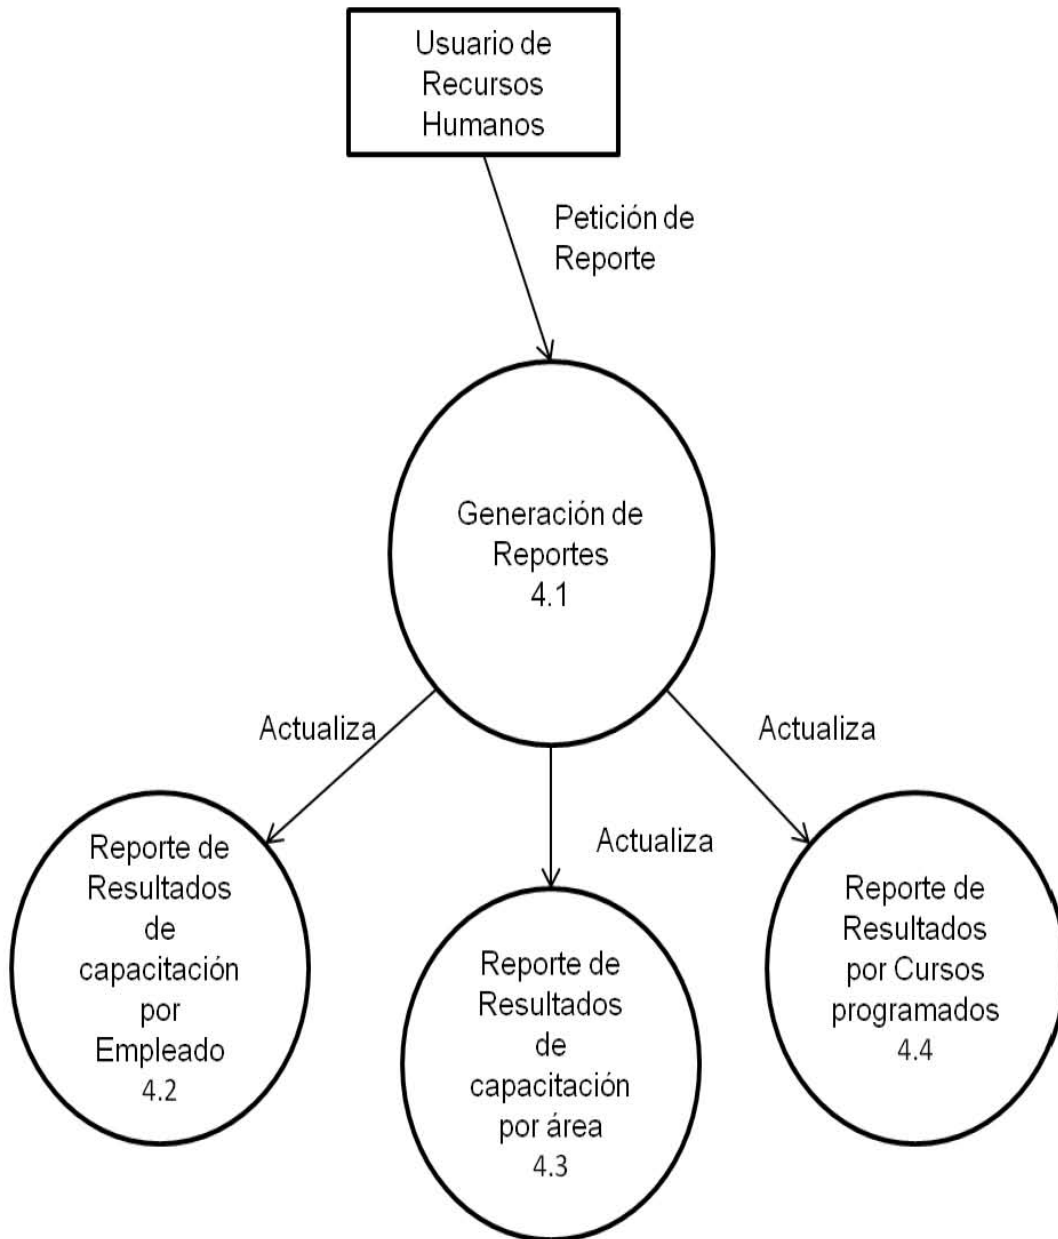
Usuario de Recursos Humanos

Petición de Reporte

Generación de Reportes
4.1

Actualiza

Actualiza

Actualiza

Reporte de Resultados de capacitación por Empleado
4.2

Reporte de Resultados de capacitación por área
4.3

Reporte de Resultados por Cursos programados
4.4